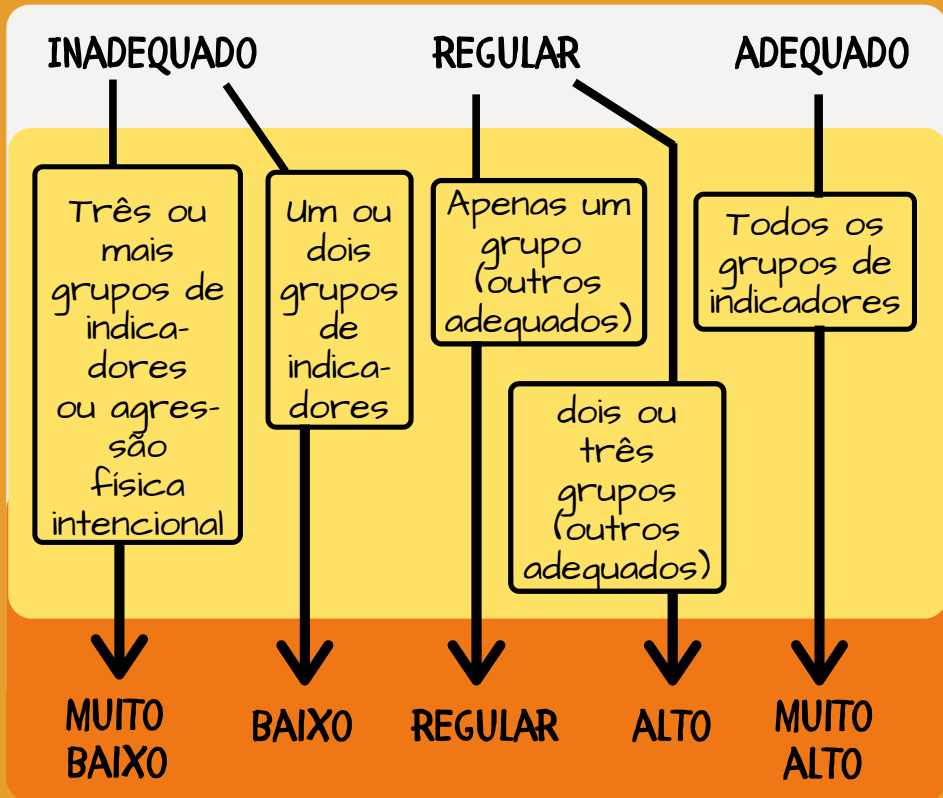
INADEQUADO

REGULAR

ADEQUADO

Três ou mais grupos de indicadores ou agressão física intencional

Um ou dois grupos de indicadores

Apenas um grupo (outros adequados)

dois ou três grupos (outros adequados)

Todos os grupos de indicadores

MUITO BAIXO

BAIXO

REGULAR

ALTO

MUITO ALTO